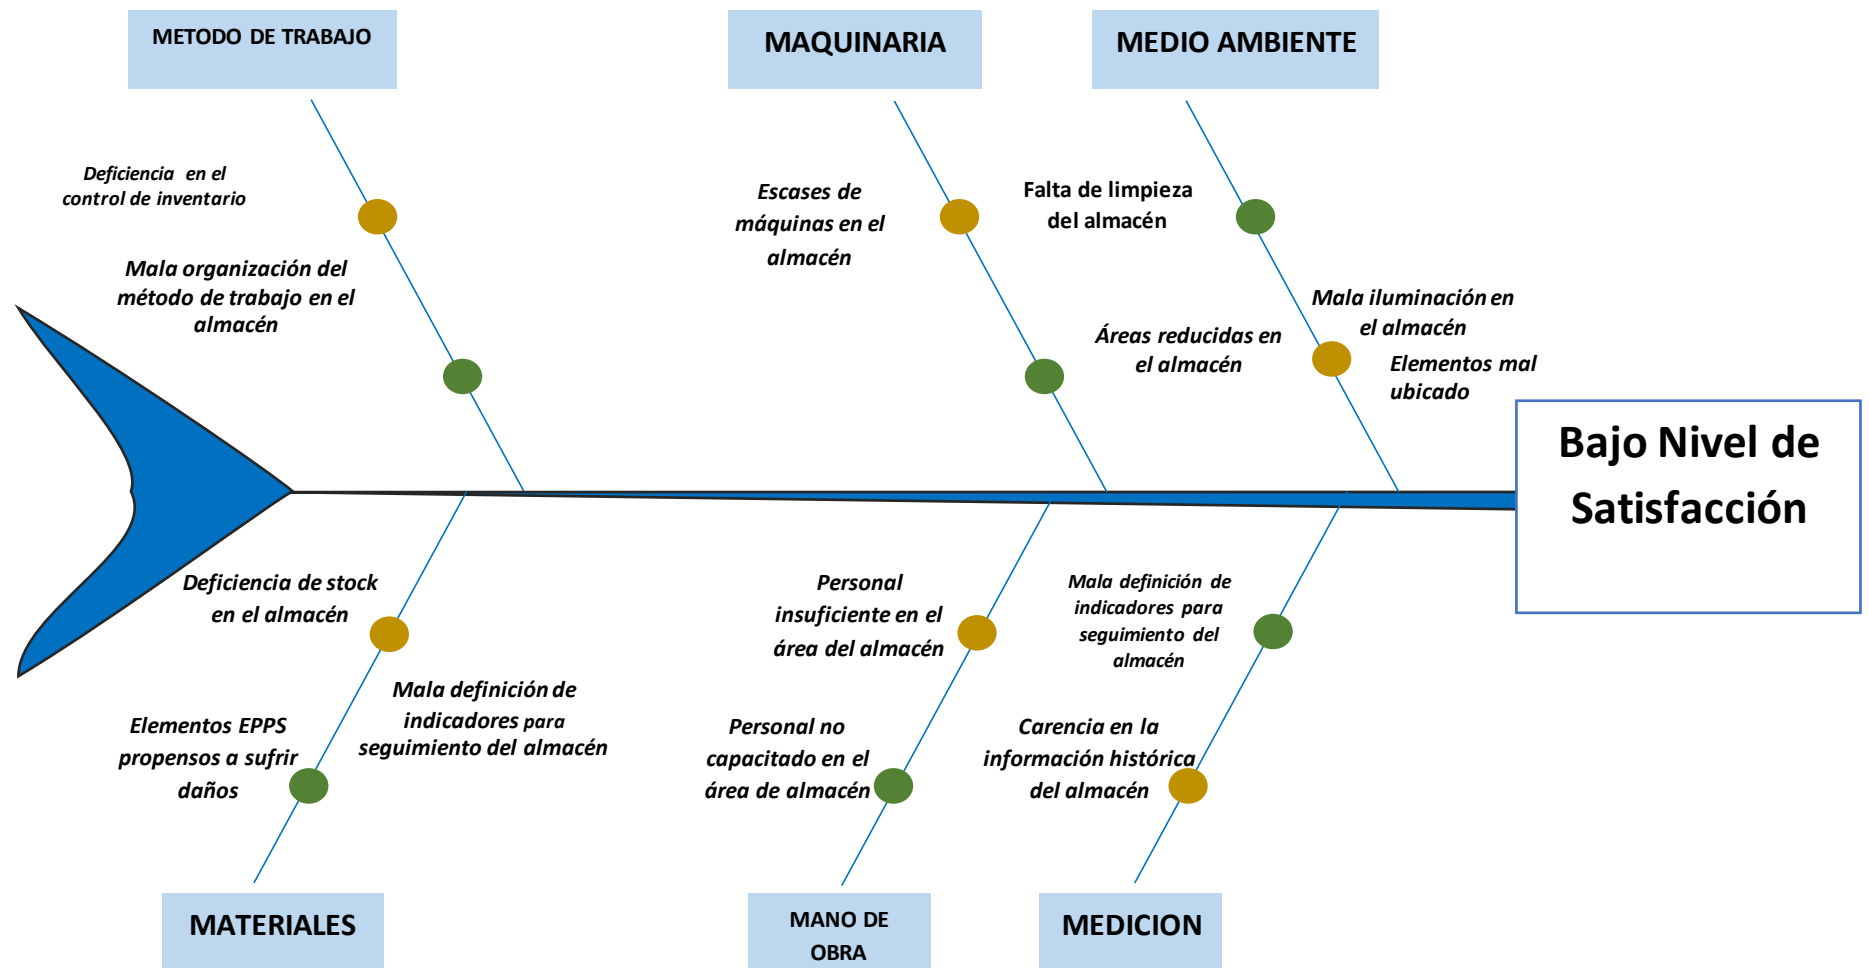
METODO DE TRABAJO

Deficiencia en el control de inventario

Mala organización del método de trabajo en el almacén

MAQUINARIA

Escases de máquinas en el almacén

Áreas reducidas en el almacén

MEDIO AMBIENTE

Falta de limpieza del almacén

Mala iluminación en el almacén

Elementos mal ubicado

Bajo Nivel de Satisfacción

Deficiencia de stock en el almacén

Mala definición de indicadores para seguimiento del almacén

Elementos EPPS propensos a sufrir daños

MATERIALES

Personal insuficiente en el área del almacén

Personal no capacitado en el área de almacén

MANO DE OBRA

Mala definición de indicadores para seguimiento del almacén

Carencia en la información histórica del almacén

MEDICION